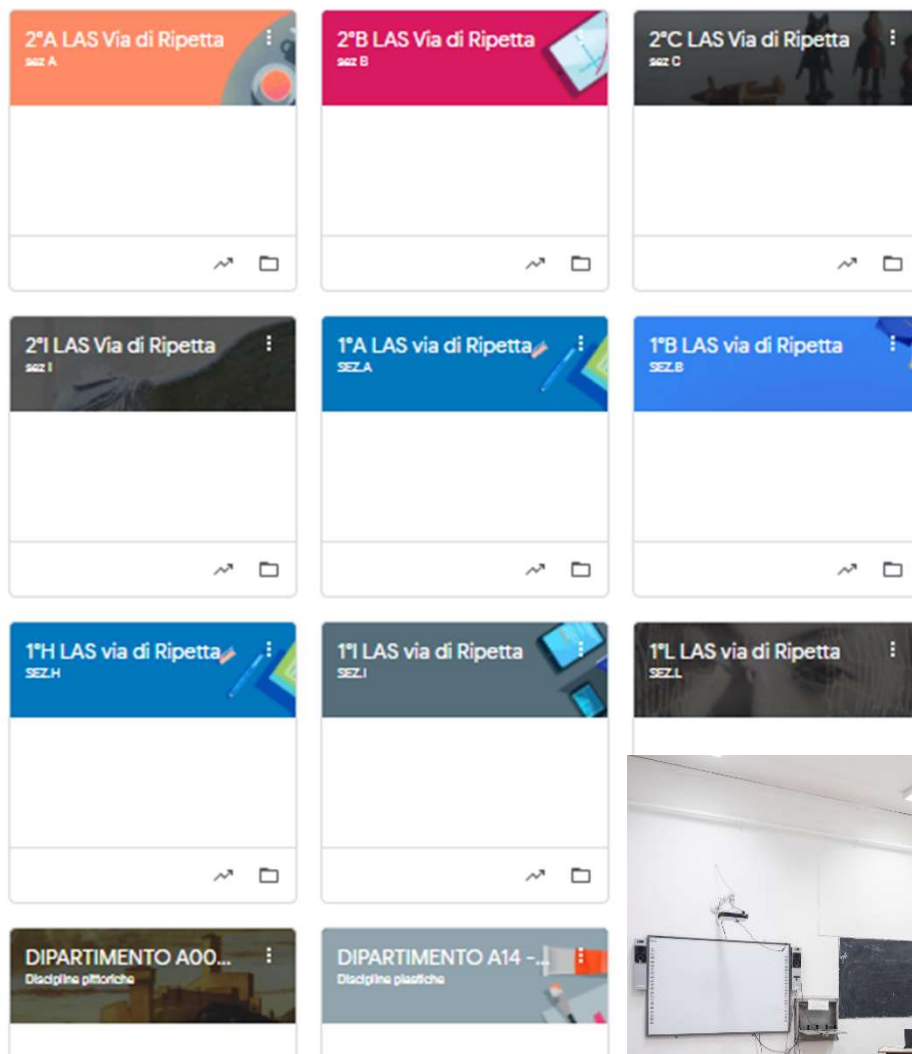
2°A LAS Via di Ripetta
sez A

2°B LAS Via di Ripetta
sez B

2°C LAS Via di Ripetta
sez C

2°I LAS Via di Ripetta
sez I

1°A LAS via di Ripetta
SEZ.A

1°B LAS via di Ripetta
SEZ.B

1°H LAS via di Ripetta
SEZ.H

1°I LAS via di Ripetta
SEZ.I

1°L LAS via di Ripetta
SEZ.L

DIPARTIMENTO A00...
Discipline pittoriche

DIPARTIMENTO A14 -...
Discipline plastiche